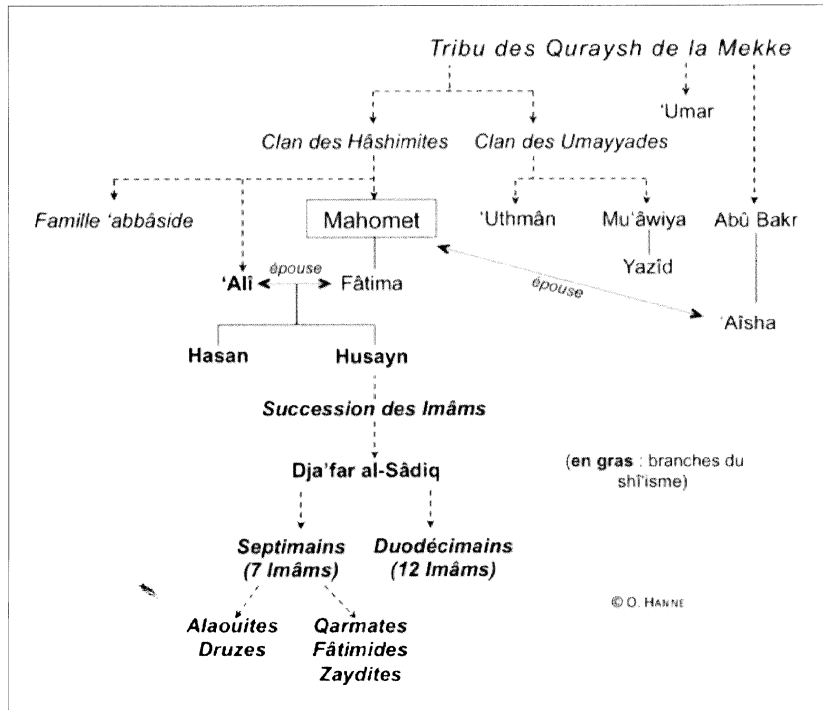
Tribu des Quraysh de la Mekke

'Umar

Clan des Hâshimites

Clan des Umayyades

Famille 'abbâside

Mahomet

'Uthmân

Mu'âwiya

Abû Bakr

Yazîd

'Alî

épouse

Fâtima

épouse

'Aîsha

Hasan

Husayn

Succession des Imâms

Dja'far al-Sâdiq

(en gras : branches du shî'isme)

Septimains (7 Imâms)

Duodécimains (12 Imâms)

© O. Hanne

Alaouites
Druzes

Qarmates
Fâtimides
Zaydites